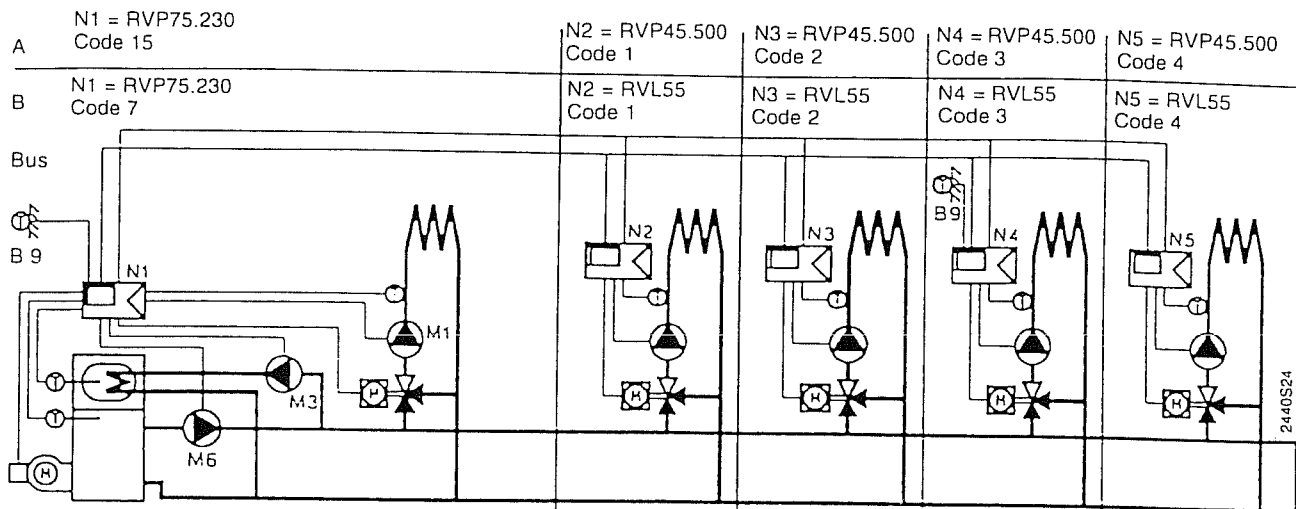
A N1 = RVP75.230 Code 15

N2 = RVP45.500 Code 1

N3 = RVP45.500 Code 2

N4 = RVP45.500 Code 3

N5 = RVP45.500 Code 4

B N1 = RVP75.230 Code 7

N2 = RVL55 Code 1

N3 = RVL55 Code 2

N4 = RVL55 Code 3

N5 = RVL55 Code 4

Bus

B 9

N1

M1

M3

M6

N2

N3

B 9

N4

N5

2440S24